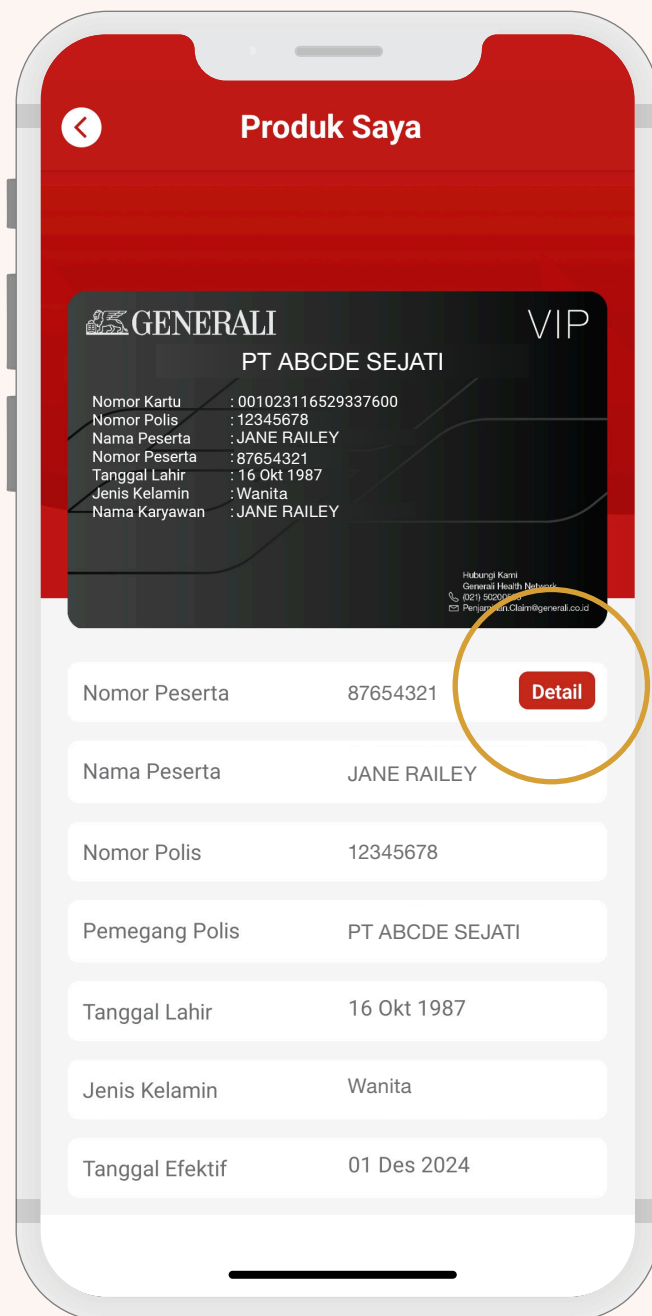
Produk Saya

GENERALI
VIP
PT ABCDE SEJATI

Nomor Kartu : 001023116529337600
Nomor Polis : 12345678
Nama Peserta : JANE RAILEY
Nomor Peserta : 87654321
Tanggal Lahir : 16 Okt 1987
Jenis Kelamin : Wanita
Nama Karyawan : JANE RAILEY

Hubungi Kami
Generali Health Network
(021) 50200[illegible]
Penjam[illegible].Claim@generali.co.id

| Nomor Peserta | 87654321 | Detail |
|---|---|---|
| Nama Peserta | JANE RAILEY | |
| Nomor Polis | 12345678 | |
| Pemegang Polis | PT ABCDE SEJATI | |
| Tanggal Lahir | 16 Okt 1987 | |
| Jenis Kelamin | Wanita | |
| Tanggal Efektif | 01 Des 2024 | |